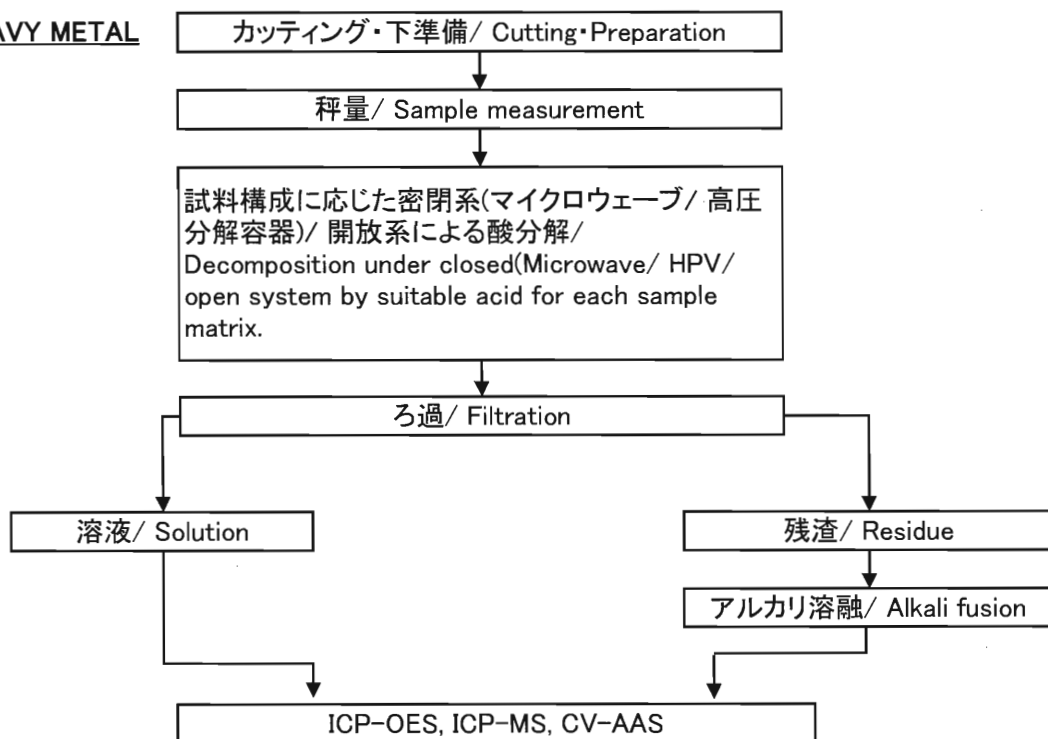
AVY METAL

カッティング・下準備/ Cutting・Preparation

秤量/ Sample measurement

試料構成に応じた密閉系(マイクロウェーブ/ 高圧分解容器)/ 開放系による酸分解/ Decomposition under closed(Microwave/ HPV/ open system by suitable acid for each sample matrix.

ろ過/ Filtration

溶液/ Solution

残渣/ Residue

アルカリ溶融/ Alkali fusion

ICP-OES, ICP-MS, CV-AAS